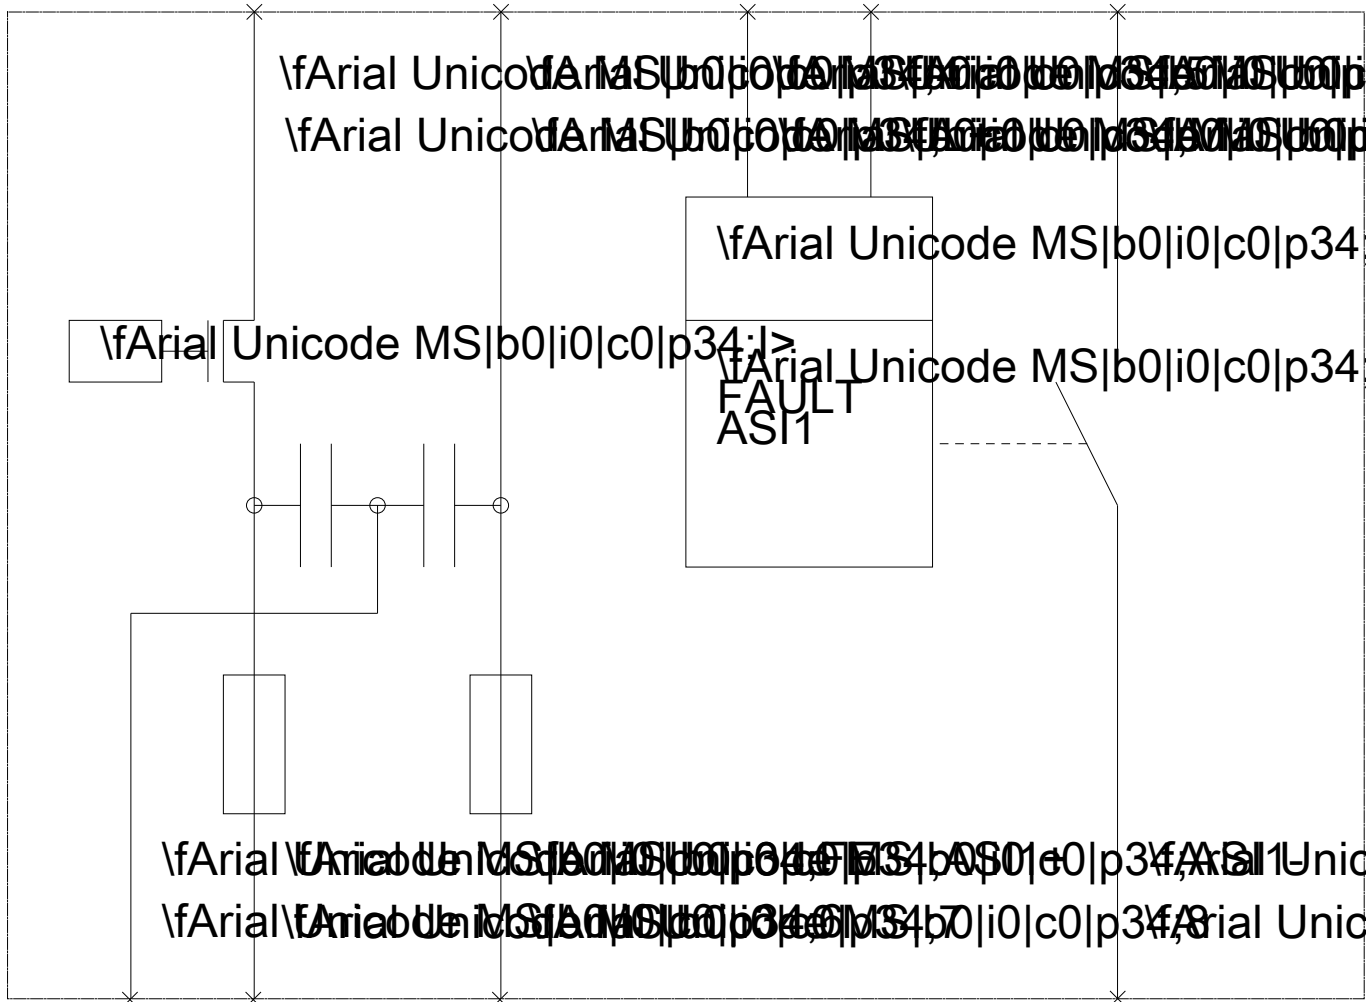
\fArial Unicode MS|b0|i0|c0|p34;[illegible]

\fArial Unicode MS|b0|i0|c0|p34;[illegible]

\fArial Unicode MS|b0|i0|c0|p34;

\fArial Unicode MS|b0|i0|c0|p34;I>

\fArial Unicode MS|b0|i0|c0|p34;

FAULT
ASI1

\fArial \fArial Unicode MS|b0|i0|c0|p34;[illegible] \fArial Unic

\fArial \fArial Unicode MS|b0|i0|c0|p34;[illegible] |i0|c0|p34;\fArial Unic